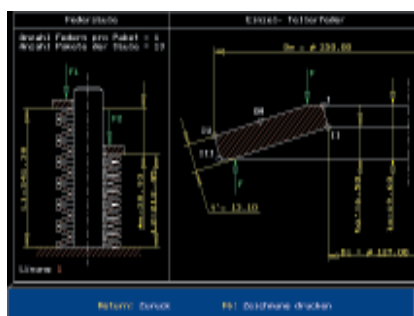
Federsäule

Anzahl Federn pro Paket = 1
Anzahl Pakete der Säule = 17

F1

F2

Einzel- Tellerfeder

De = ø 150.00

F

I

II

III

IV

F

t'= 13.10

Di = ø 127.00

Linear

Return: Zurück     F6: Zeichnung drucken